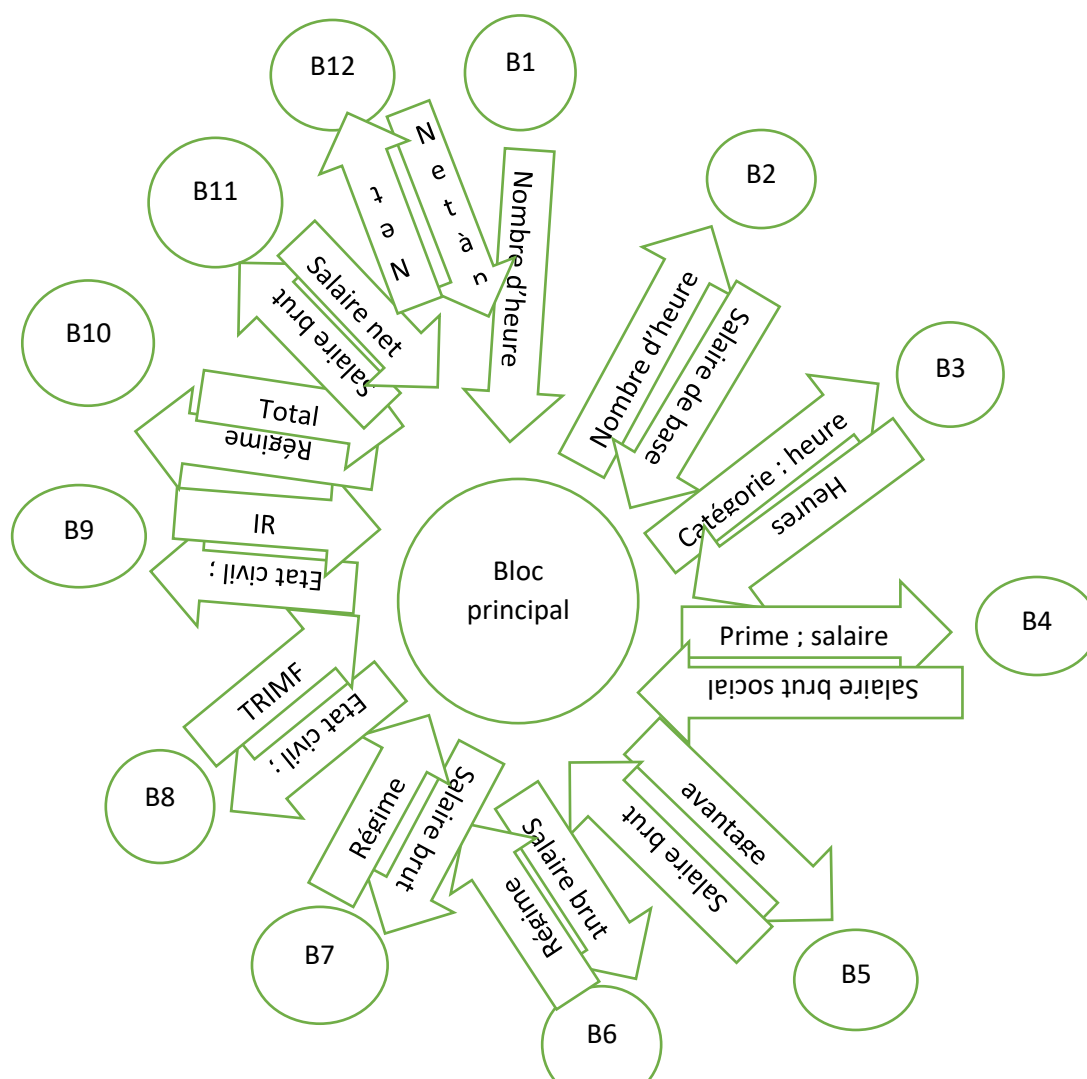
B12

B1

N e t à c

N e t

Nombre d'heure

B2

B11

Salaire net

Salaire brut

Nombre d'heure

Salaire de base

B10

B3

Total

Régime

Catégorie ; heure

Heures

B9

IR

Bloc principal

Etat civil ;

B4

Prime ; salaire

Salaire brut social

TRIMF

Etat civil ;

avantage

B8

Régime

Salaire brut

Salaire brut

Salaire brut

Régime

B7

B5

B6